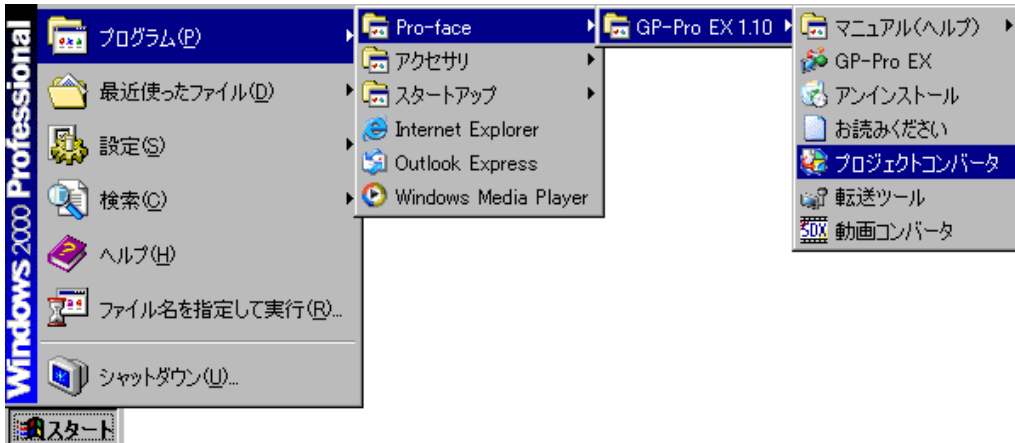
Windows 2000 Professional

プログラム(P)
最近使ったファイル(D)
設定(S)
検索(C)
ヘルプ(H)
ファイル名を指定して実行(R)...
シャットダウン(U)...

スタート

Pro-face
アクセサリ
スタートアップ
Internet Explorer
Outlook Express
Windows Media Player

GP-Pro EX 1.10

マニュアル(ヘルプ)
GP-Pro EX
アンインストール
お読みください
プロジェクトコンバータ
転送ツール
動画コンバータ